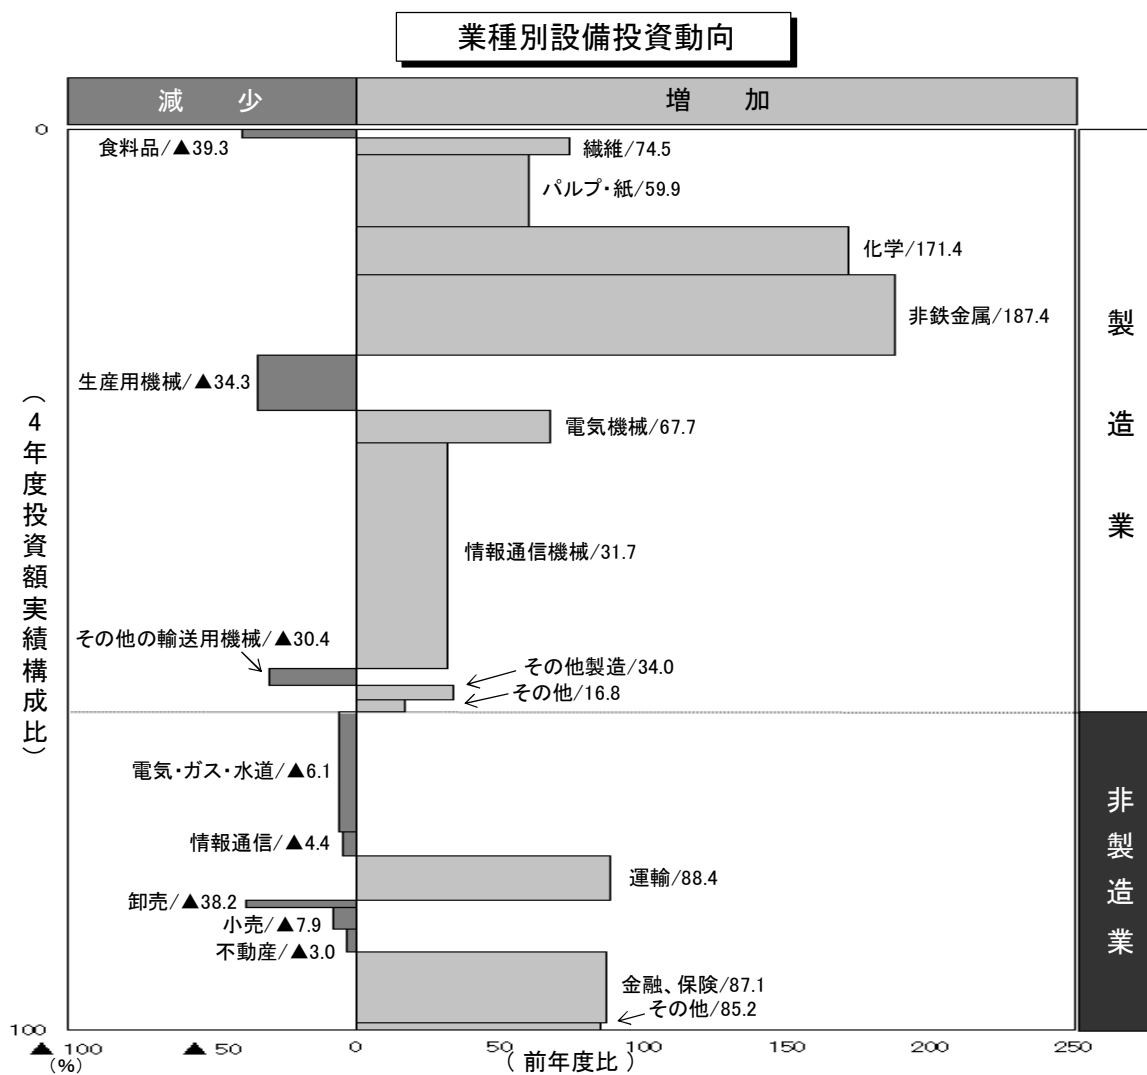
業種別設備投資動向

減　少

増　加

0

食料品/▲39.3

繊維/74.5

パルプ・紙/59.9

化学/171.4

非鉄金属/187.4

生産用機械/▲34.3

電気機械/67.7

情報通信機械/31.7

その他の輸送用機械/▲30.4

その他製造/34.0

その他/16.8

電気・ガス・水道/▲6.1

情報通信/▲4.4

運輸/88.4

卸売/▲38.2

小売/▲7.9

不動産/▲3.0

金融、保険/87.1

その他/85.2

100

（4年度投資額実績構成比）

製

造

業

非

製

造

業

▲100
（%）

▲50

0

50

100

150

200

250

（前年度比）